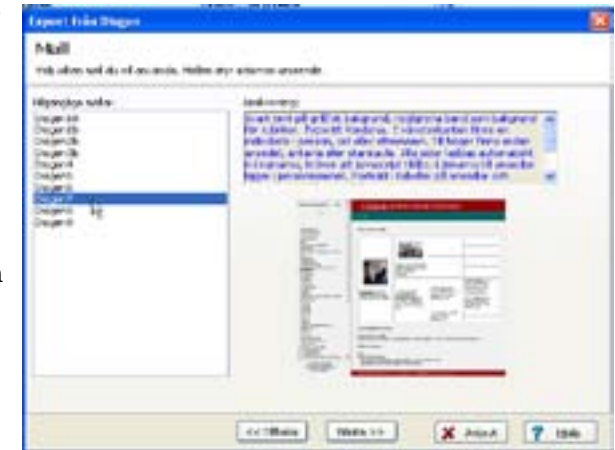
Export från Disgen

Mall

Välj vilken mall du vill använda. Mallen styr sidornas utseende.

Tillgängliga mallar:

Disgen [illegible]
Disgen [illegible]
Disgen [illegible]
Disgen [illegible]
Disgen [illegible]
Disgen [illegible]
Disgen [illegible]
Disgen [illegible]
Disgen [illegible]
Disgen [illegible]

Beskrivning:

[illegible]

<< Tillbaka

Nästa >>

Avbryt

Hjälp